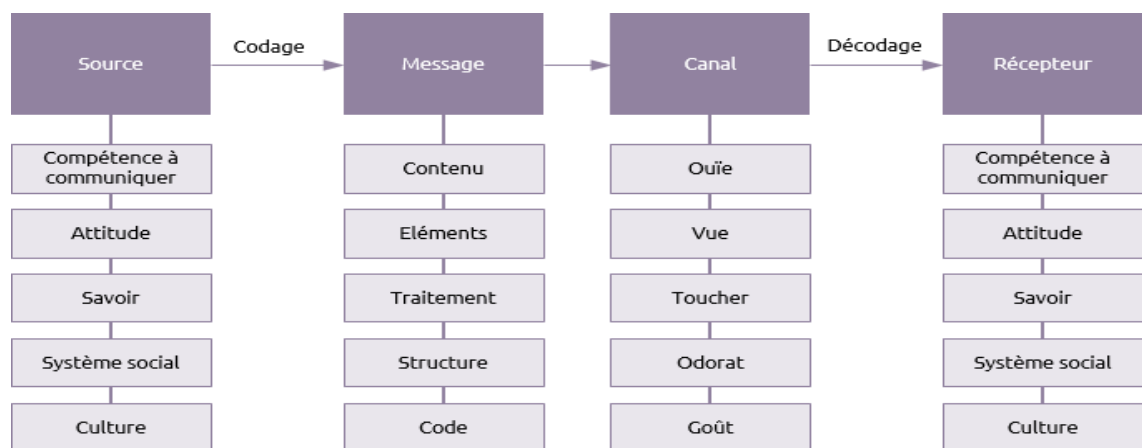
Source

Codage

Message

Canal

Décodage

Récepteur

Compétence à communiquer

Attitude

Savoir

Système social

Culture

Contenu

Eléments

Traitement

Structure

Code

Ouïe

Vue

Toucher

Odorat

Goût

Compétence à communiquer

Attitude

Savoir

Système social

Culture